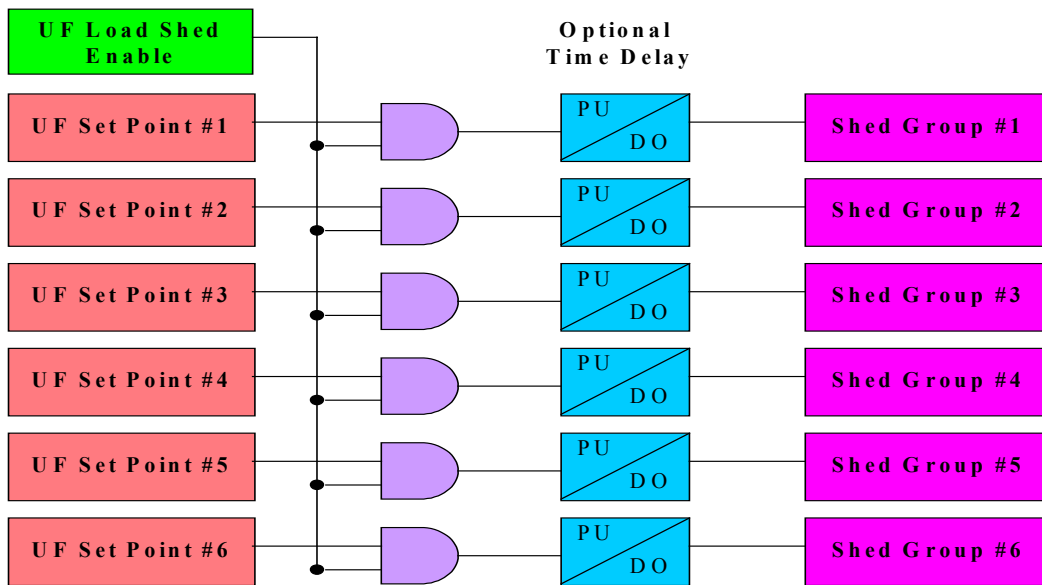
UF Load Shed Enable

Optional Time Delay

UF Set Point #1
PU
DO
Shed Group #1

UF Set Point #2
PU
DO
Shed Group #2

UF Set Point #3
PU
DO
Shed Group #3

UF Set Point #4
PU
DO
Shed Group #4

UF Set Point #5
PU
DO
Shed Group #5

UF Set Point #6
PU
DO
Shed Group #6